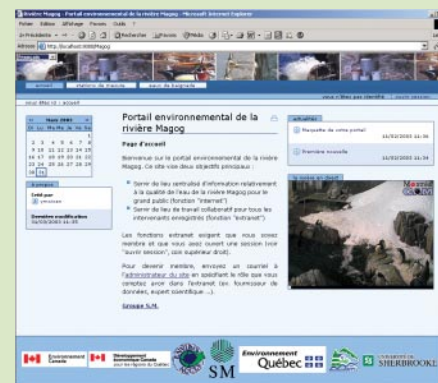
Rivière Magog - Portail environnemental de la rivière Magog - Microsoft Internet Explorer

Fichier Edition Affichage Favoris Outils ?

Précédente

Adresse http://localhost:8080/Magog

accueil stations de mesure eaux de baignade

Vous êtes ici : accueil

vous n'êtes pas identifié | ouvrir session

Mars 2005

Lu Ma Me Je Ve Sa Di

| 1 | 2 | 3 | 4 | 5 | 6 |
|---|---|---|---|---|---|
| 7 | 8 | 9 | 10 | 11 | 12 | 13 |
| 14 | 15 | 16 | 17 | 18 | 19 | 20 |
| 21 | 22 | 23 | 24 | 25 | 26 | 27 |
| 28 | 29 | 30 | 31 | | | |

Groupe

Créé par

Dernière modification
16/03/2005 16:35

Portail environnemental de la rivière Magog

Page d'accueil

Bienvenue sur le portail environnemental de la rivière Magog. Ce site vise deux objectifs principaux :

Servir de lieu centralisé d'information relativement à la qualité de l'eau de la rivière Magog pour le grand public (fonction "internet")

Servir de lieu de travail collaboratif pour tous les intervenants enregistrés (fonction "extranet")

Les fonctions extranet exigent que vous soyez membre et que vous ayez ouvert une session (voir "ouvrir session", coin supérieur droit).

Pour devenir membre, envoyez un courriel à l'administrateur du site en spécifiant le rôle que vous comptez avoir dans l'extranet (ex. fournisseur de données, expert scientifique ...).

Groupe S.M.

actualités

Maquette de votre portail
16/03/2005 16:36

Première nouvelle
16/03/2005 16:34

Environnement Canada

Développement économique Canada

SM

Environnement Québec

UNIVERSITÉ DE SHERBROOKE